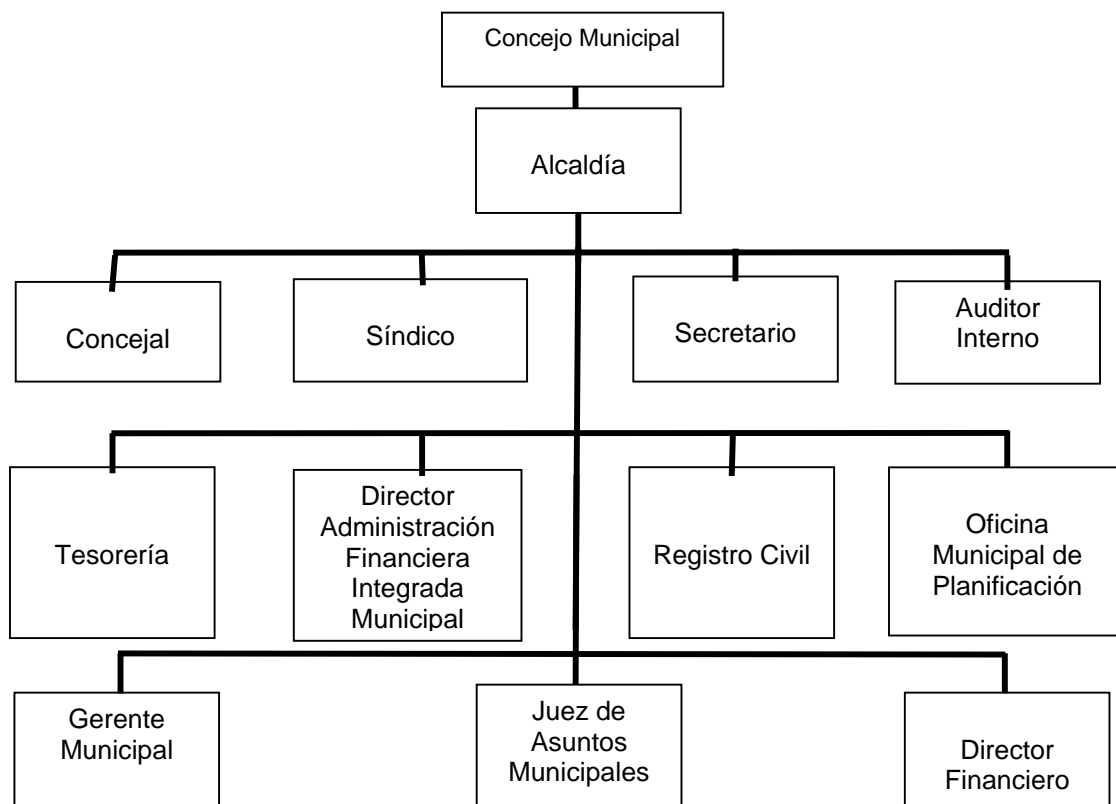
Concejo Municipal

Alcaldía

Concejal

Síndico

Secretario

Auditor Interno

Tesorería

Director Administración Financiera Integrada Municipal

Registro Civil

Oficina Municipal de Planificación

Gerente Municipal

Juez de Asuntos Municipales

Director Financiero